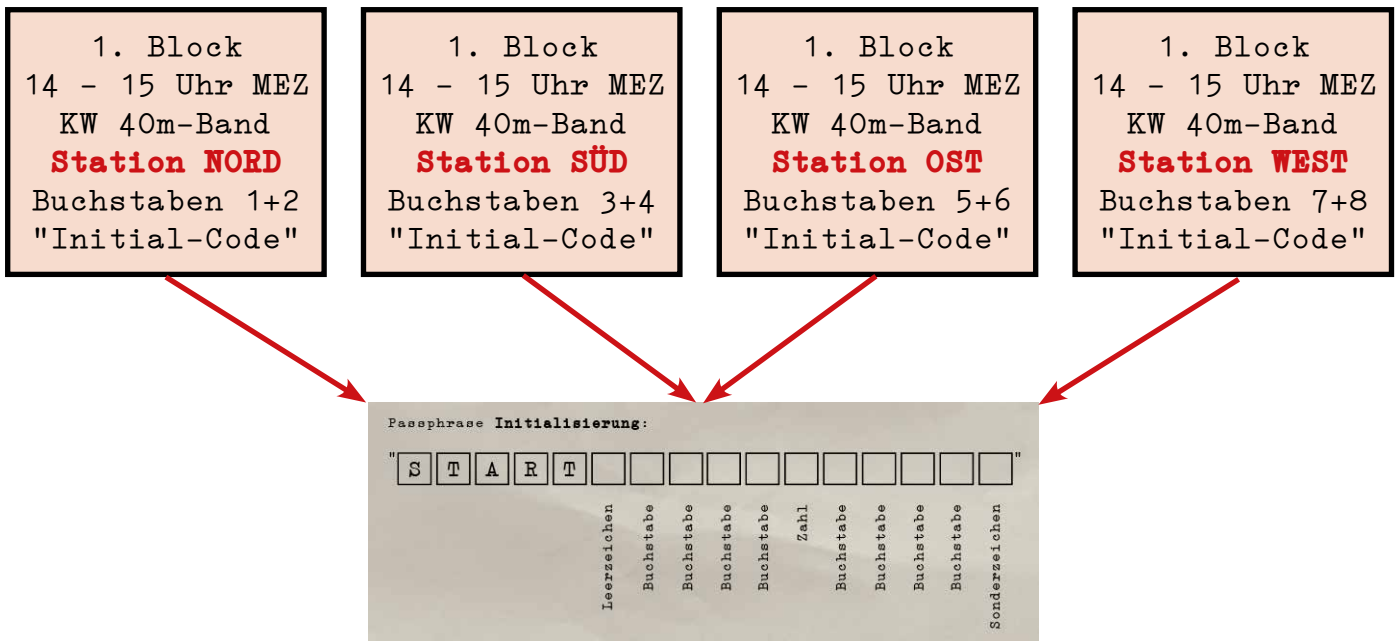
1. Block
14 – 15 Uhr MEZ
KW 40m-Band
Station NORD
Buchstaben 1+2
"Initial-Code"

1. Block
14 – 15 Uhr MEZ
KW 40m-Band
Station SÜD
Buchstaben 3+4
"Initial-Code"

1. Block
14 – 15 Uhr MEZ
KW 40m-Band
Station OST
Buchstaben 5+6
"Initial-Code"

1. Block
14 – 15 Uhr MEZ
KW 40m-Band
Station WEST
Buchstaben 7+8
"Initial-Code"

Passphrase **Initialisierung**:

"S T A R T"

Leerzeichen
Buchstabe
Buchstabe
Buchstabe
Buchstabe
Zahl
Buchstabe
Buchstabe
Buchstabe
Buchstabe
Sonderzeichen